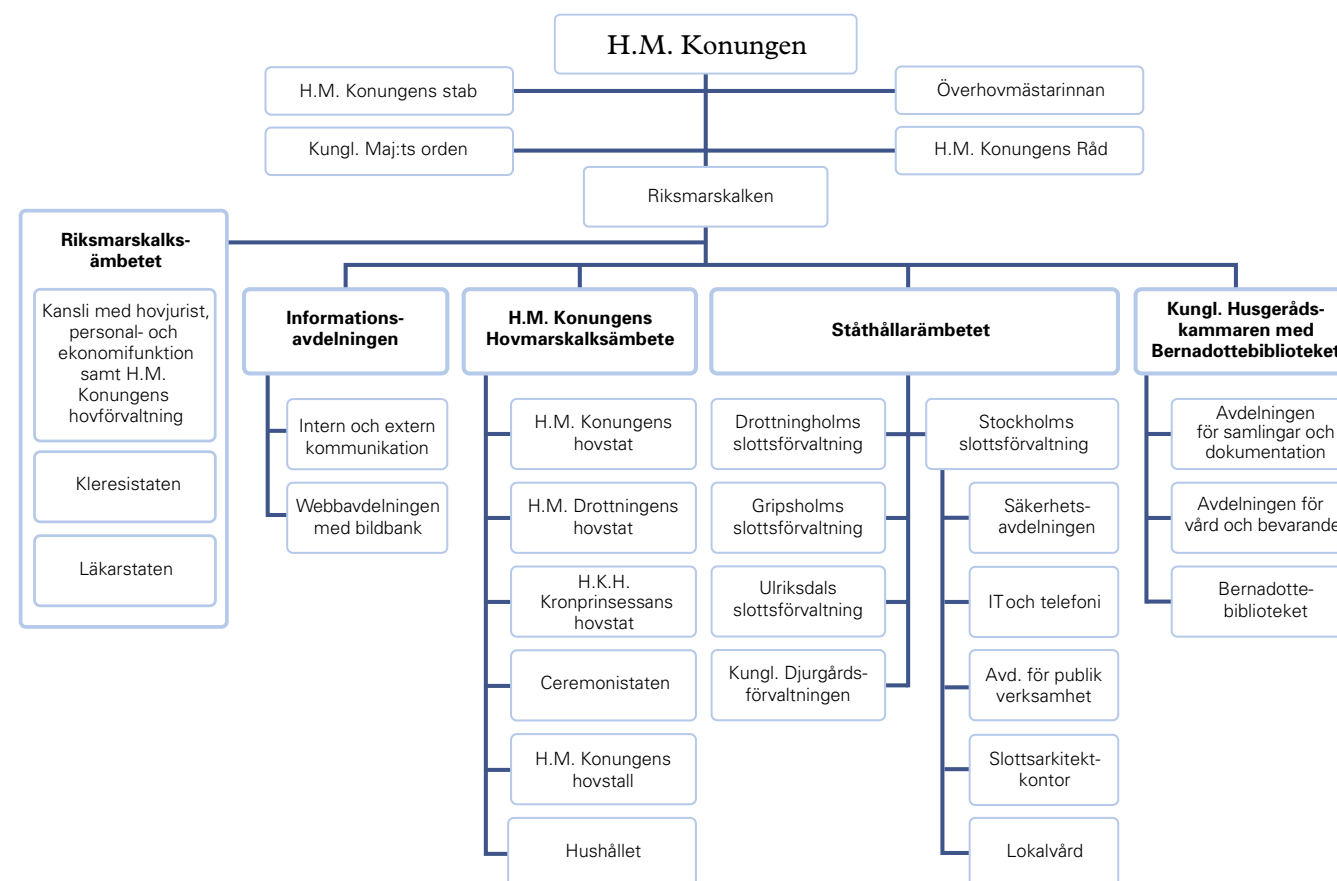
H.M. Konungen

H.M. Konungens stab

Överhovmästarinnan

Kungl. Maj:ts orden

H.M. Konungens Råd

Riksmarskalken

**Riksmarskalksämbetet**

Kansli med hovjurist, personal- och ekonomifunktion samt H.M. Konungens hovförvaltning

Kleresistaten

Läkarstaten

**Informationsavdelningen**

Intern och extern kommunikation

Webbavdelningen med bildbank

**H.M. Konungens Hovmarskalksämbete**

H.M. Konungens hovstat

H.M. Drottningens hovstat

H.K.H. Kronprinsessans hovstat

Ceremonistaten

H.M. Konungens hovstall

Hushållet

**Ståthållarämbetet**

Drottningholms slottsförvaltning

Gripsholms slottsförvaltning

Ulriksdals slottsförvaltning

Kungl. Djurgårdsförvaltningen

Stockholms slottsförvaltning

Säkerhetsavdelningen

IT och telefoni

Avd. för publik verksamhet

Slottsarkitektkontor

Lokalvård

**Kungl. Husgerådskammaren med Bernadottebiblioteket**

Avdelningen för samlingar och dokumentation

Avdelningen för vård och bevarande

Bernadottebiblioteket